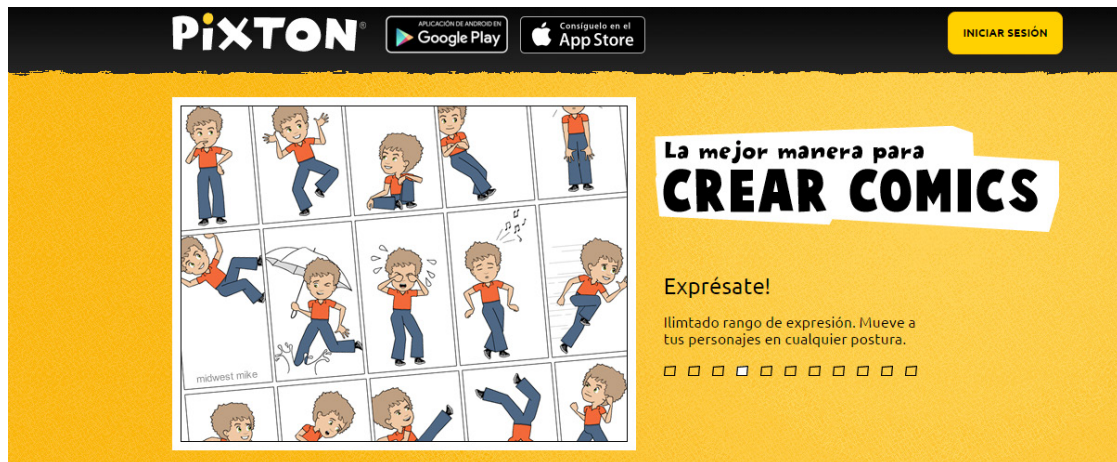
PIXTON®

APLICACIÓN DE ANDROID EN
Google Play

Consíguelo en el
App Store

INICIAR SESIÓN

midwest mike

La mejor manera para
CREAR COMICS

Exprésate!

Ilimtado rango de expresión. Mueve a tus personajes en cualquier postura.